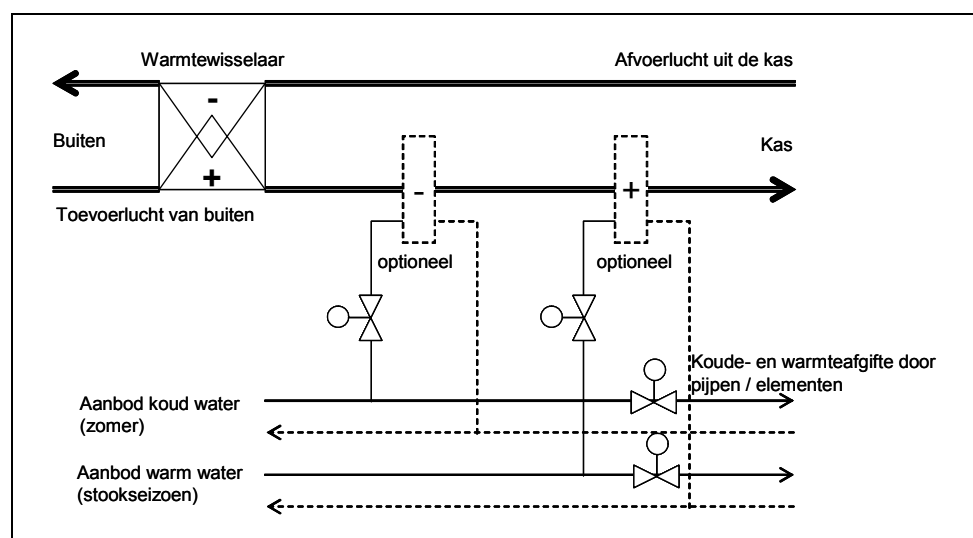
Warmtewisselaar

Afvoerlucht uit de kas

-

Buiten

+

Kas

Toevoerlucht van buiten

-

+

optioneel

optioneel

Koude- en warmteafgifte door pijpen / elementen

Aanbod koud water (zomer)

Aanbod warm water (stookseizoen)